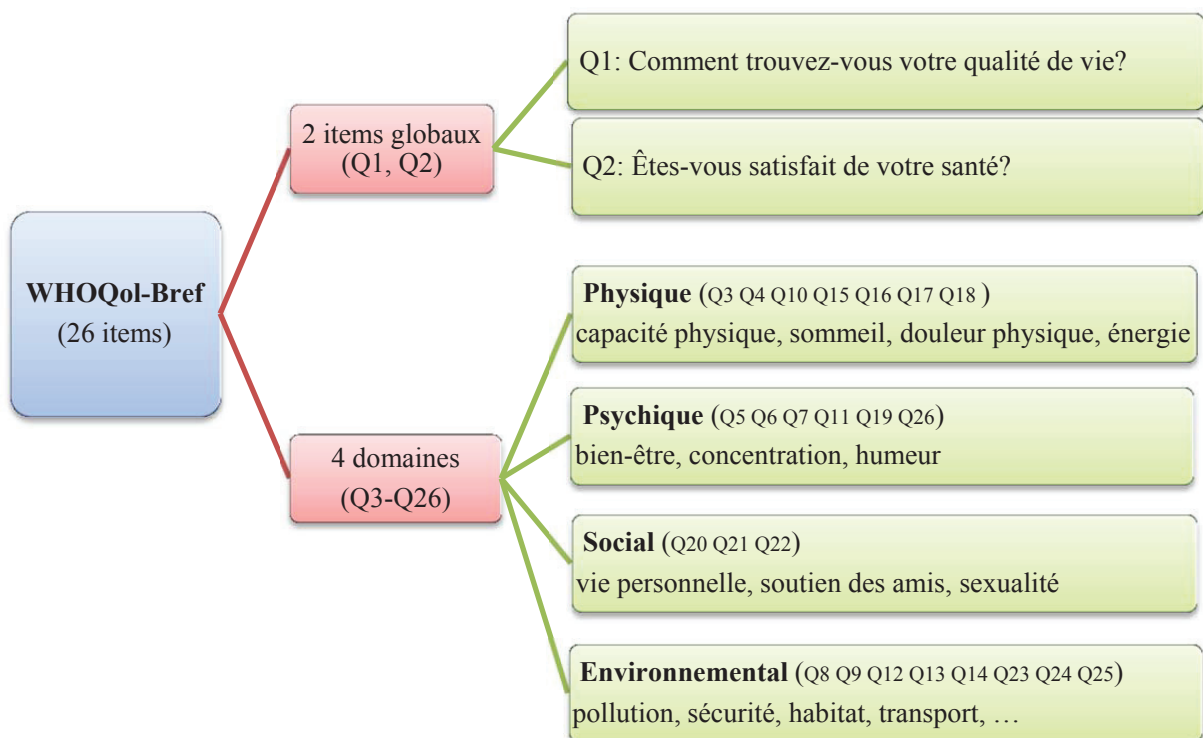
WHOQol-Bref
(26 items)

2 items globaux
(Q1, Q2)

Q1: Comment trouvez-vous votre qualité de vie?

Q2: Êtes-vous satisfait de votre santé?

4 domaines
(Q3-Q26)

Physique (Q3 Q4 Q10 Q15 Q16 Q17 Q18 )
capacité physique, sommeil, douleur physique, énergie

Psychique (Q5 Q6 Q7 Q11 Q19 Q26)
bien-être, concentration, humeur

Social (Q20 Q21 Q22)
vie personnelle, soutien des amis, sexualité

Environnemental (Q8 Q9 Q12 Q13 Q14 Q23 Q24 Q25)
pollution, sécurité, habitat, transport, …